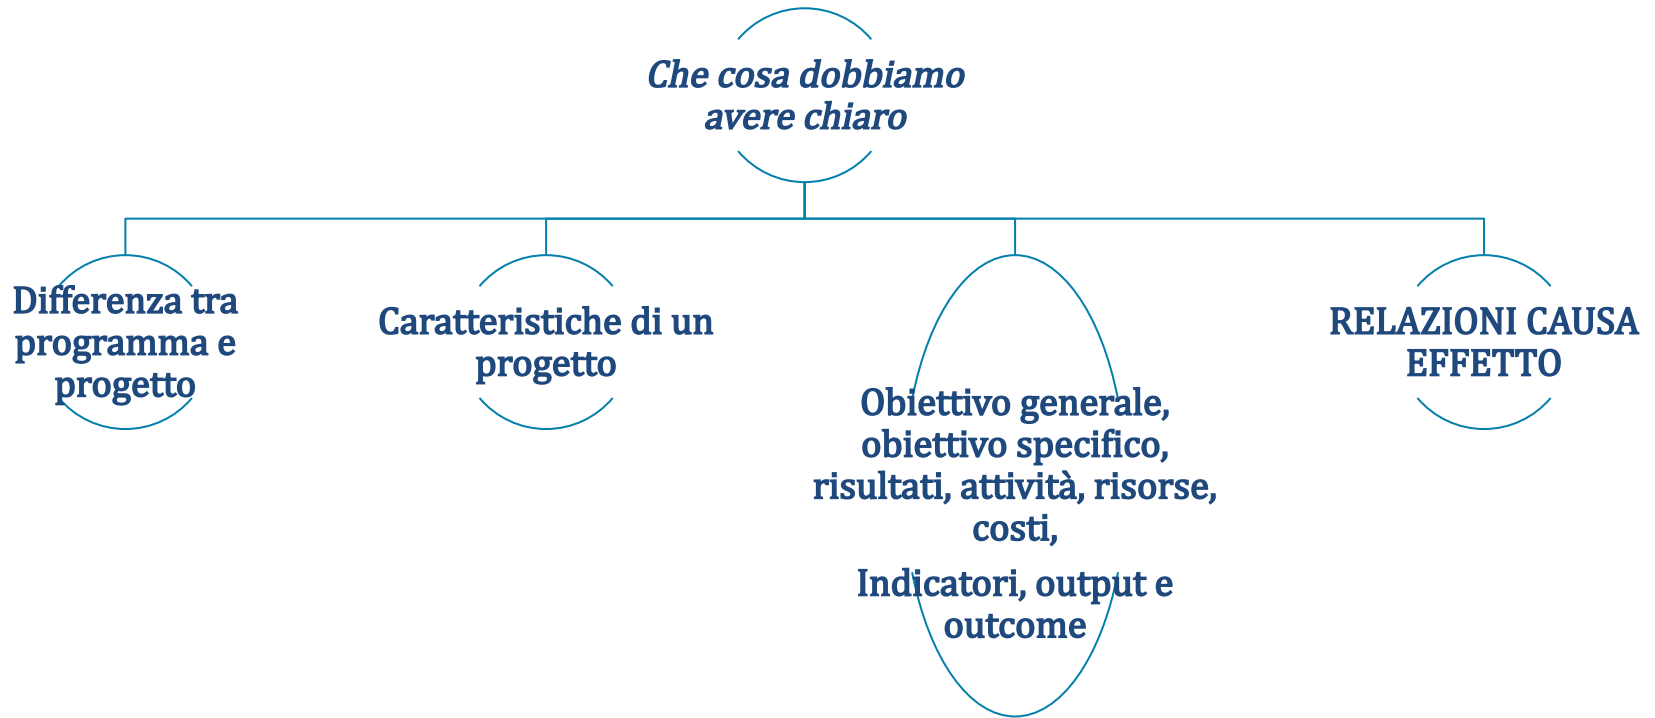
Che cosa dobbiamo avere chiaro

Differenza tra programma e progetto

Caratteristiche di un progetto

Obiettivo generale, obiettivo specifico, risultati, attività, risorse, costi,

Indicatori, output e outcome

RELAZIONI CAUSA EFFETTO